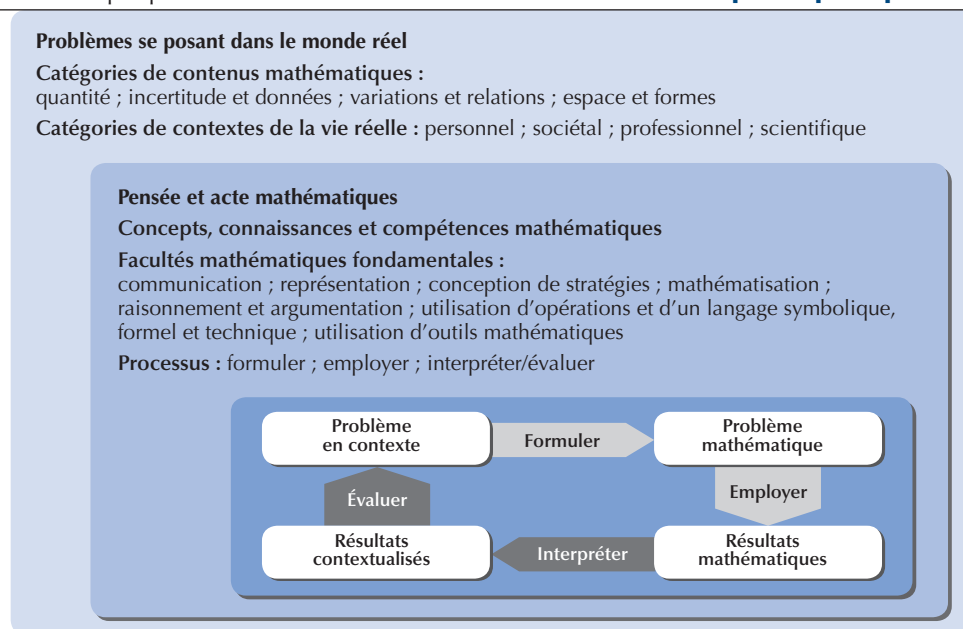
Problèmes se posant dans le monde réel

Catégories de contenus mathématiques :
quantité ; incertitude et données ; variations et relations ; espace et formes

Catégories de contextes de la vie réelle : personnel ; sociétal ; professionnel ; scientifique

Pensée et acte mathématiques

Concepts, connaissances et compétences mathématiques

Facultés mathématiques fondamentales :
communication ; représentation ; conception de stratégies ; mathématisation ; raisonnement et argumentation ; utilisation d'opérations et d'un langage symbolique, formel et technique ; utilisation d'outils mathématiques

Processus : formuler ; employer ; interpréter/évaluer

Problème en contexte

Formuler

Problème mathématique

Employer

Évaluer

Résultats contextualisés

Interpréter

Résultats mathématiques